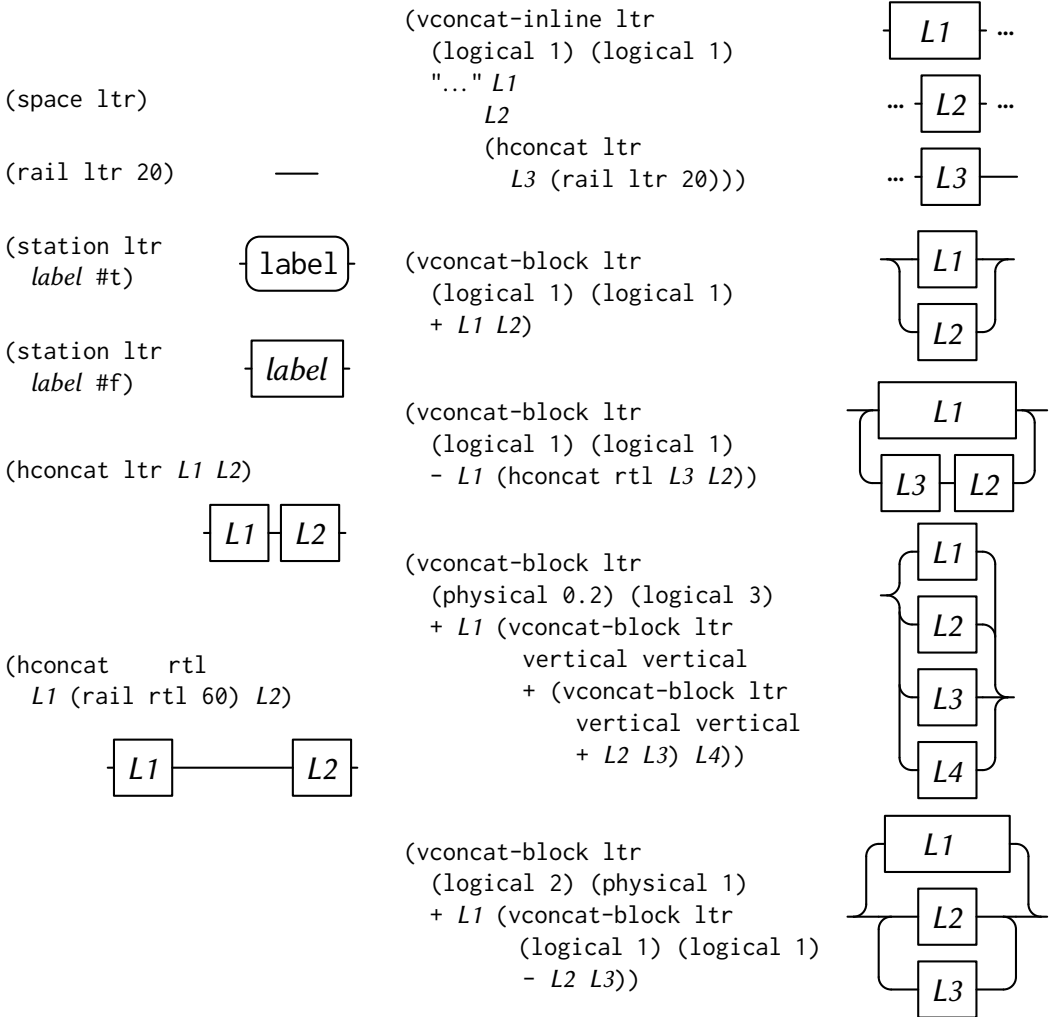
(space ltr)

(rail ltr 20)

(station ltr
 label #t)

label

(station ltr
 label #f)

label

(hconcat ltr L1 L2)

L1 L2

(hconcat rtl
 L1 (rail rtl 60) L2)

L1 L2

(vconcat-inline ltr
 (logical 1) (logical 1)
 "..." L1
 L2
 (hconcat ltr
 L3 (rail ltr 20)))

L1 ...

... L2 ...

... L3

(vconcat-block ltr
 (logical 1) (logical 1)
 + L1 L2)

L1
L2

(vconcat-block ltr
 (logical 1) (logical 1)
 - L1 (hconcat rtl L3 L2))

L1
L3 L2

(vconcat-block ltr
 (physical 0.2) (logical 3)
 + L1 (vconcat-block ltr
 vertical vertical
 + (vconcat-block ltr
 vertical vertical
 + L2 L3) L4))

L1
L2
L3
L4

(vconcat-block ltr
 (logical 2) (physical 1)
 + L1 (vconcat-block ltr
 (logical 1) (logical 1)
 - L2 L3))

L1
L2
L3